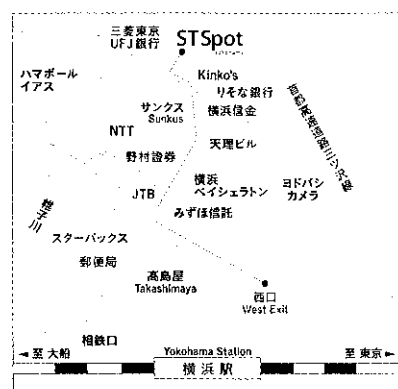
三菱東京 UFJ銀行

STSpot

ハマボール イアス

Kinko's

りそな銀行

首都高速横羽線三ツ沢線

サンクス Sunkus

横浜信金

NTT

天理ビル

野村證券

横浜 ベイシェラトン

ヨドバシ カメラ

JTB

みずほ信託

帷子川

スターバックス

郵便局

高島屋 Takashimaya

西口 West Exit

相鉄口

至 大船

Yokohama Station

至 東京

横浜駅